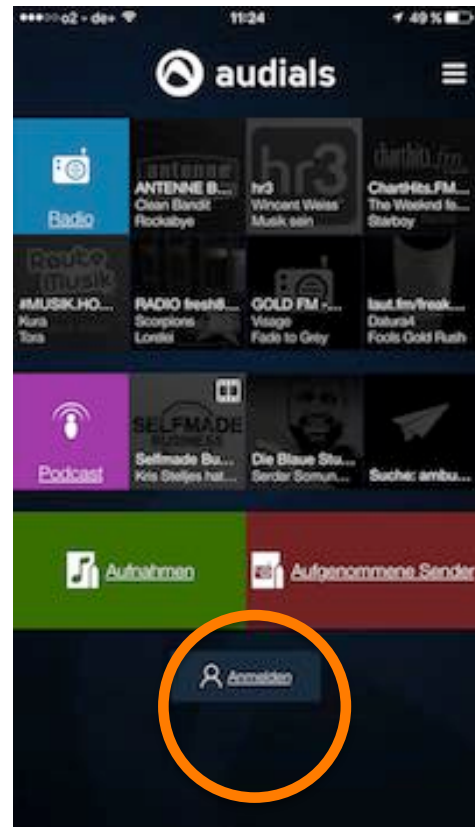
●●●○○ o2 - de+ 11:24 49 %

audials

Radio

antenne
ANTENNE B...
Clean Bandit
Rockabye

hr3
hr3
Wincent Weiss
Musik sein

charthits.fm
ChartHits.FM...
The Weeknd fe...
Starboy

Raube musik
#MUSIK.HO...
Kura
Tora

RADIO fresh8...
Scorpions
Lorelei

GOLD FM -...
Visage
Fade to Grey

laut.fm/freak...
Datura4
Fools Gold Rush

Podcast

SELFMADE
Selfmade Bu...
Kris Steljes hat...

Die Blaue Stu...
Serdar Somun...

Suche: ambu...

Aufnahmen

Aufgenommene Sender

Anmelden